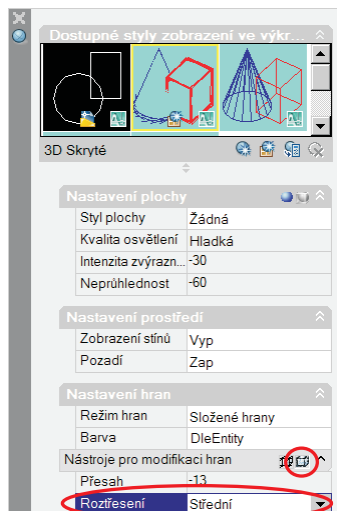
Dostupné styly zobrazení ve výkr

3D Skryté

Nastavení plochy

| Styl plochy | Žádná |
|---|---|
| Kvalita osvětlení | Hladká |
| Intenzita zvýrazn... | -30 |
| Neprůhlednost | -60 |

Nastavení prostředí

| Zobrazení stínů | Vyp |
|---|---|
| Pozadí | Zap |

Nastavení hran

| Režim hran | Složené hrany |
|---|---|
| Barva | DleEntity |

Nástroje pro modifikaci hran

| Přesah | -13 |
|---|---|
| Roztřesení | Střední |